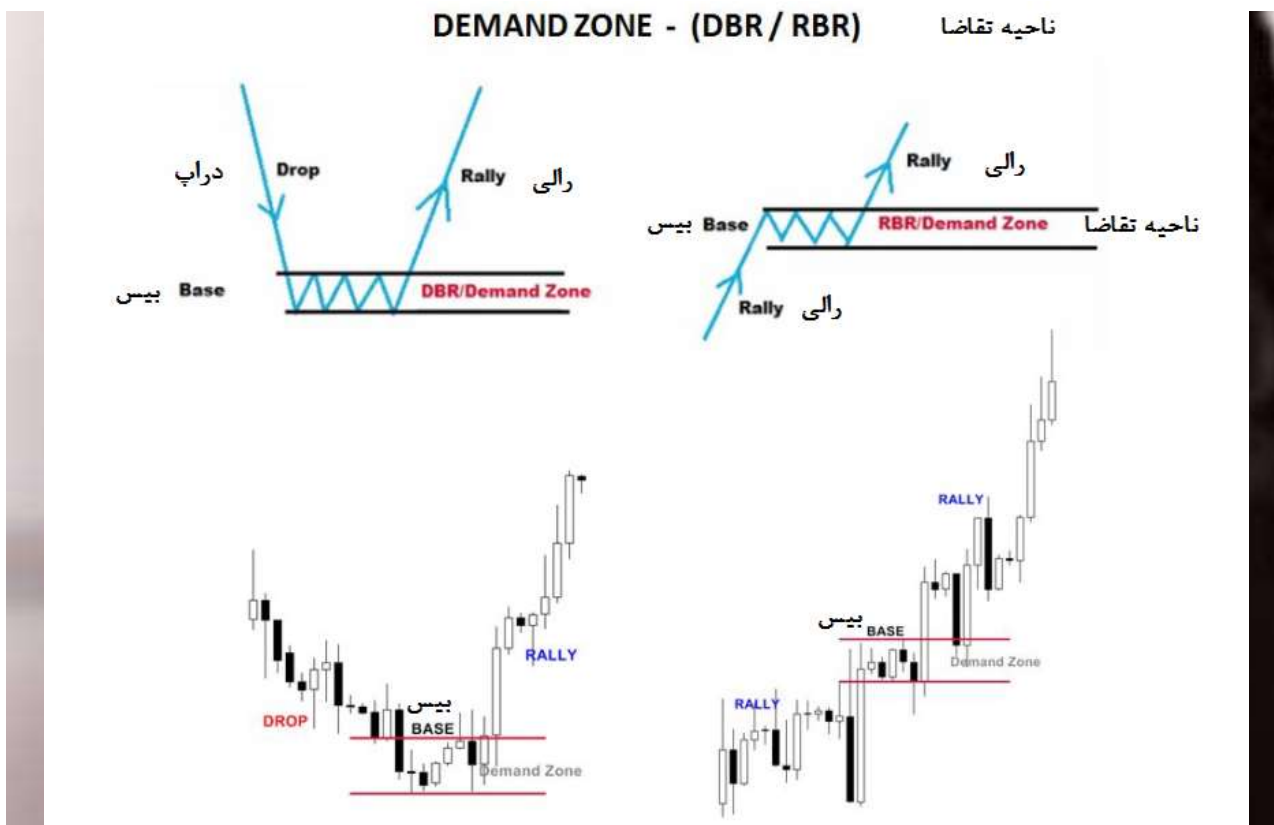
DEMAND ZONE - (DBR / RBR) ناحیه تقاضا

دراپ Drop

Rally رالی

بیس Base

DBR/Demand Zone

Rally رالی

بیس Base

RBR/Demand Zone ناحیه تقاضا

Rally رالی

RALLY

بیس
BASE

DROP

Demand Zone

RALLY

بیس
BASE

Demand Zone

RALLY